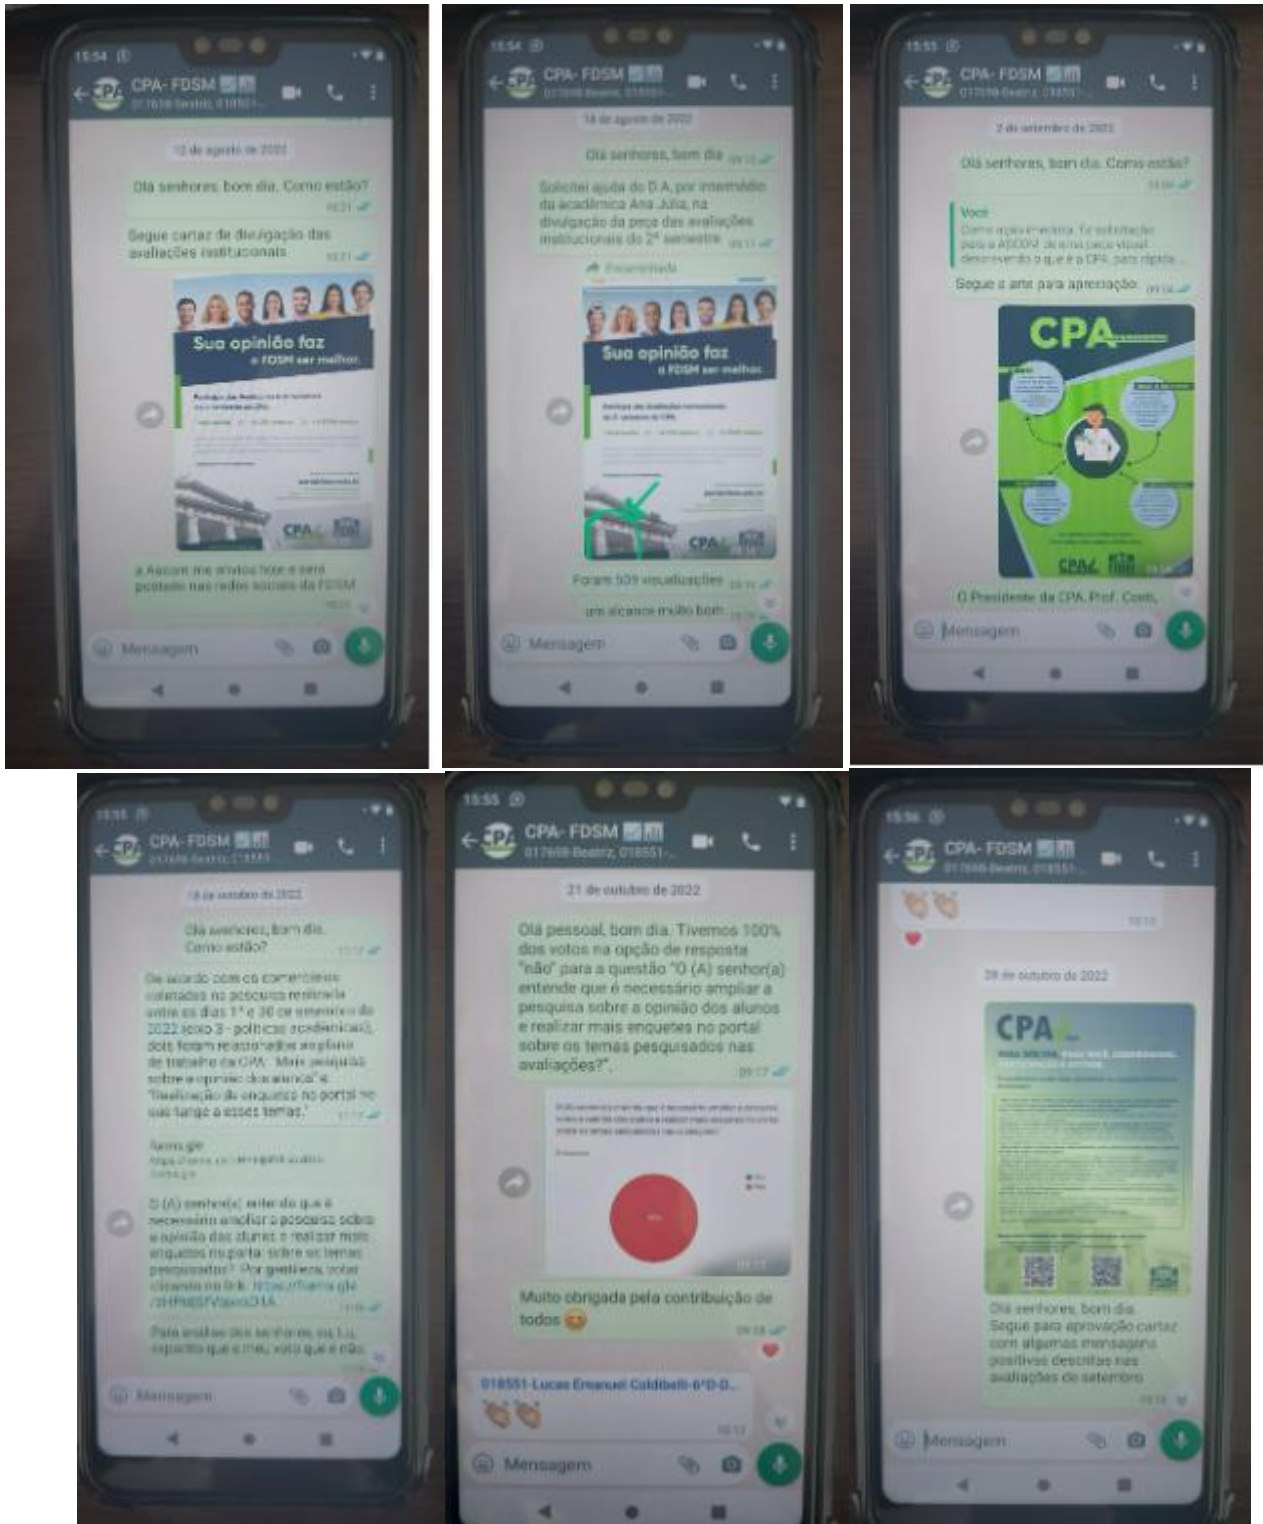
15:54

CPA- FDSM

017698-Beatriz, 018551-...

12 de agosto de 2022

Olá senhores, bom dia. Como estão?

Segue cartaz de divulgação das avaliações institucionais

Sua opinião faz a FDSM ser melhor.

CPA

a Ascom me enviou hoje e será postado nas redes sociais da FDSM

Mensagem

15:54

CPA- FDSM

017698-Beatriz, 018551-...

16 de agosto de 2022

Olá senhores, bom dia

Solicitei ajuda do D.A. por intermédio da acadêmica Ana Júlia, na divulgação da peça das avaliações institucionais do 2º semestre

Encaminhada

Sua opinião faz a FDSM ser melhor.

CPA

Foram 539 visualizações

um alcance muito bom

Mensagem

15:55

CPA- FDSM

017698-Beatriz, 018551-...

2 de setembro de 2022

Olá senhores, bom dia. Como estão?

Você

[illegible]

Segue a arte para apreciação

CPA

CPA

O Presidente da CPA, Prof. Cont,

Mensagem

15:55

CPA- FDSM

017698-Beatriz, 018551-...

18 de outubro de 2022

Olá senhores, bom dia. Como estão?

De acordo com os comentários coletados na pesquisa realizada entre os dias 1º e 30 de setembro de 2022 (eixo 3 - políticas acadêmicas), dois foram relacionados ao plano de trabalho da CPA: "Mais pesquisas sobre a opinião discente" e "Realização de enquetes no portal no que tange a esses temas."

forms.gle
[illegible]

O (A) senhor(a) entende que é necessário ampliar a pesquisa sobre a opinião dos alunos e realizar mais enquetes no portal sobre os temas pesquisados? Por gentileza, votar clicando no link: https://forms.gle/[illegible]

Para análise dos senhores, eu tu, expostos que o meu voto que é não

Mensagem

15:55

CPA- FDSM

017698-Beatriz, 018551-...

21 de outubro de 2022

Olá pessoal, bom dia. Tivemos 100% dos votos na opção de resposta "não" para a questão "O (A) senhor(a) entende que é necessário ampliar a pesquisa sobre a opinião dos alunos e realizar mais enquetes no portal sobre os temas pesquisados nas avaliações?".
09:17

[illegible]

Muito obrigada pela contribuição de todos 😊

018551-Lucas Emanuel Caldibelli-6ºD-D...

👏👏

Mensagem

15:56

CPA- FDSM

017698-Beatriz, 018551-...

👏👏

28 de outubro de 2022

CPA

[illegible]

Olá senhores, bom dia. Segue para aprovação cartaz com algumas mensagens positivas descritas nas avaliações de setembro

Mensagem